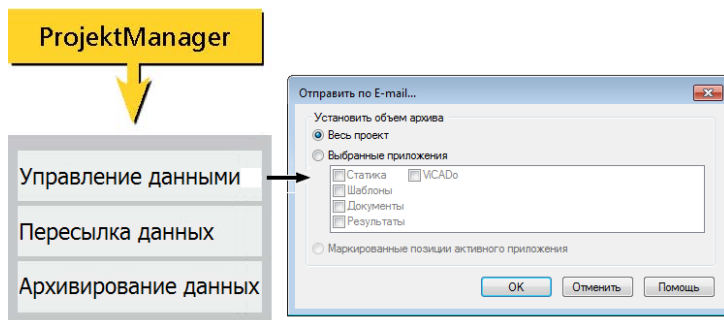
ProjektManager

Управление данными

Пересылка данных

Архивирование данных

Отправить по E-mail...

Установить объем архива

Весь проект

Выбранные приложения

Статика

ViCADo

Шаблоны

Документы

Результаты

Маркированные позиции активного приложения

OK

Отменить

Помощь